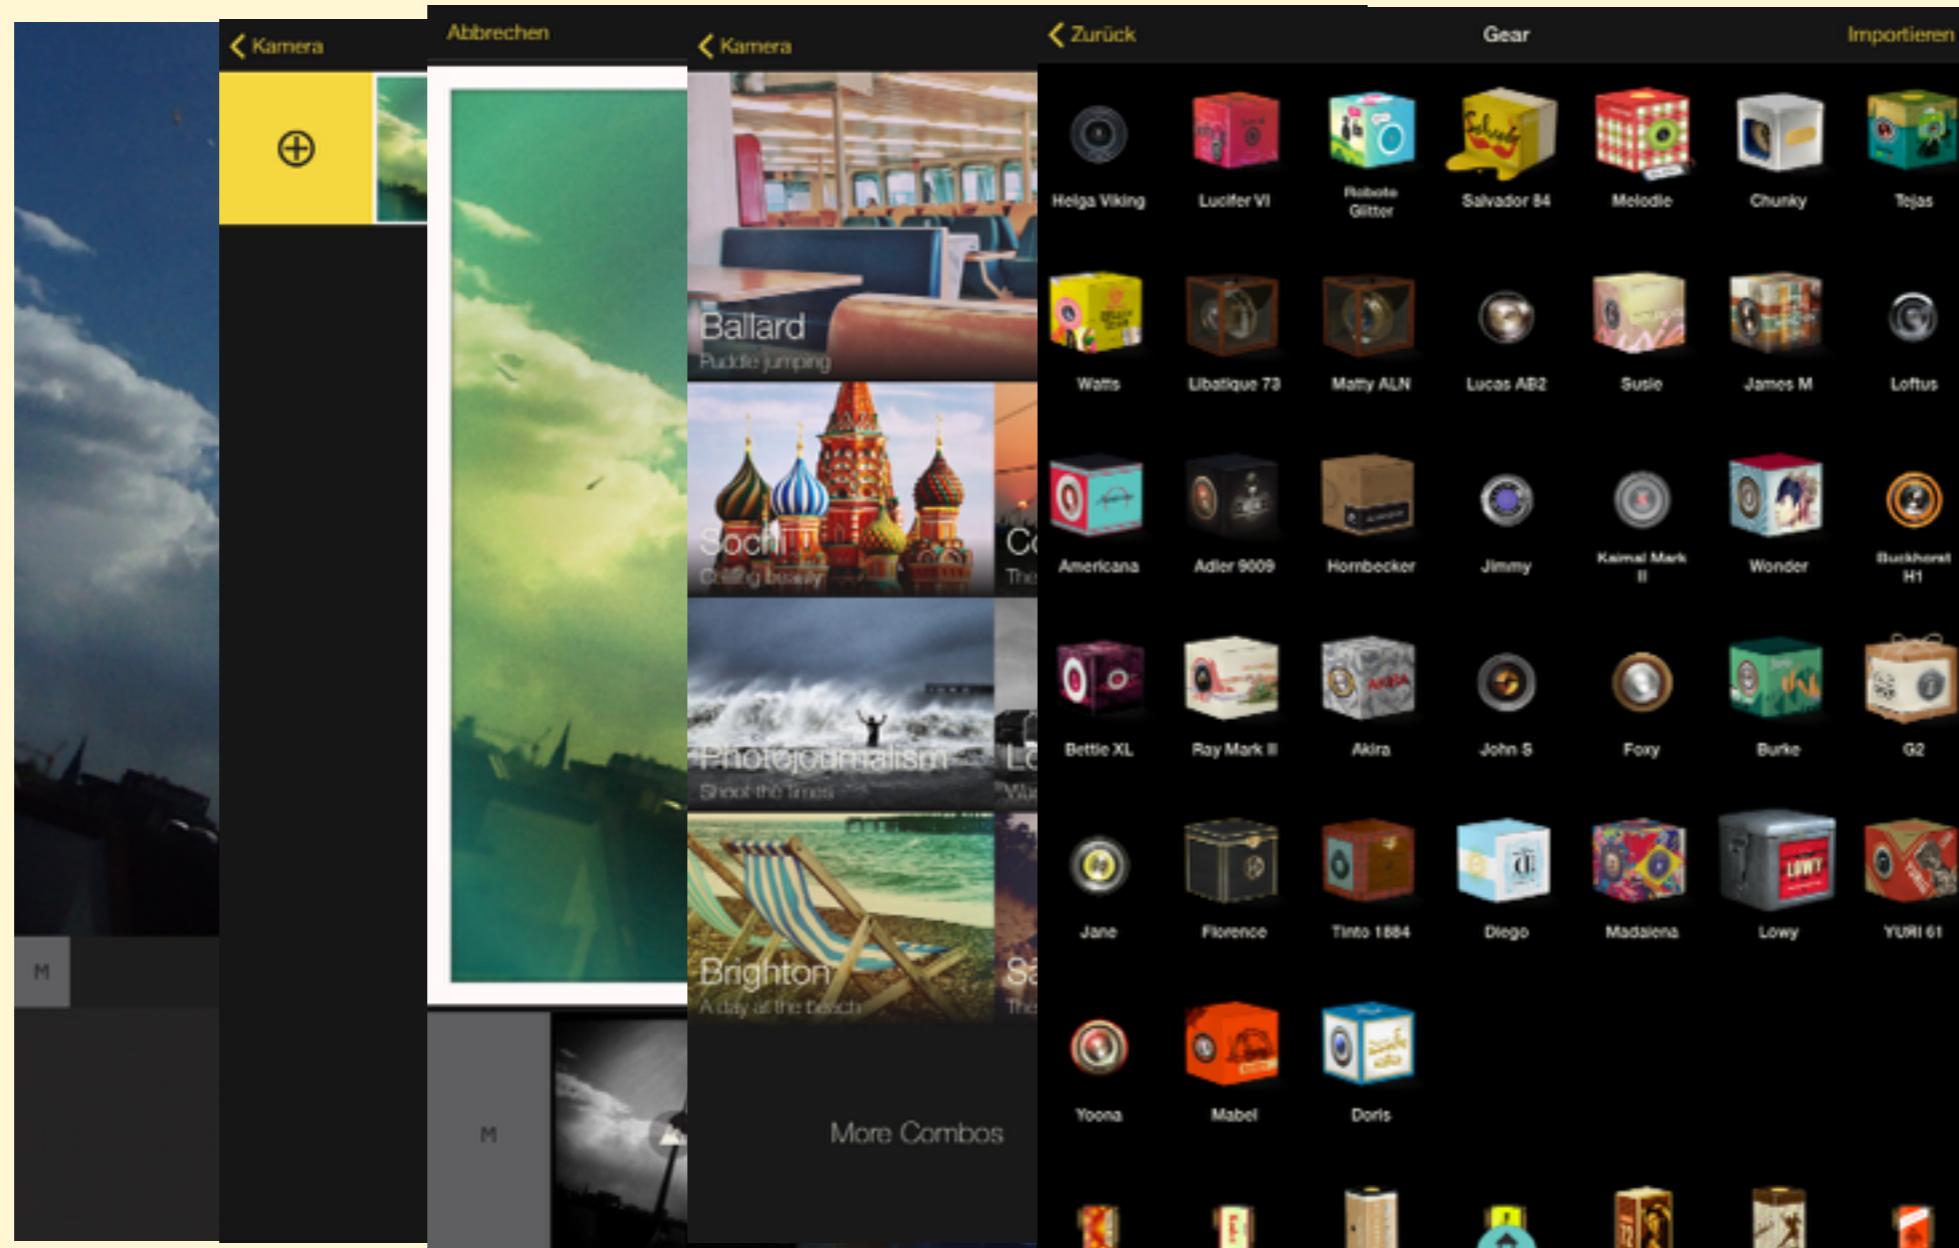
M

Kamera

Abbrechen

M

Kamera

Ballard
Puddle jumping

Sochi
Coming beauty

Co
The

Photojournalism
Shoot the times

Lo
Wa

Brighton
A day at the beach

Sa
The

More Combos

Zurück

Gear

Importieren

Helga Viking
Lucifer VI
Roboto Glitter
Salvador 84
Melodie
Chunky
Tejas
Watts
Libatique 73
Matty ALN
Lucas AB2
Susie
James M
Loftus
Americana
Adler 9009
Hornbecker
Jimmy
Kaimal Mark II
Wonder
Buckhorst H1
Bettie XL
Ray Mark II
Akira
John S
Foxy
Burke
G2
Jane
Florence
Tinto 1884
Diego
Madalena
Lowy
YURI 61
Yoona
Mabel
Doris